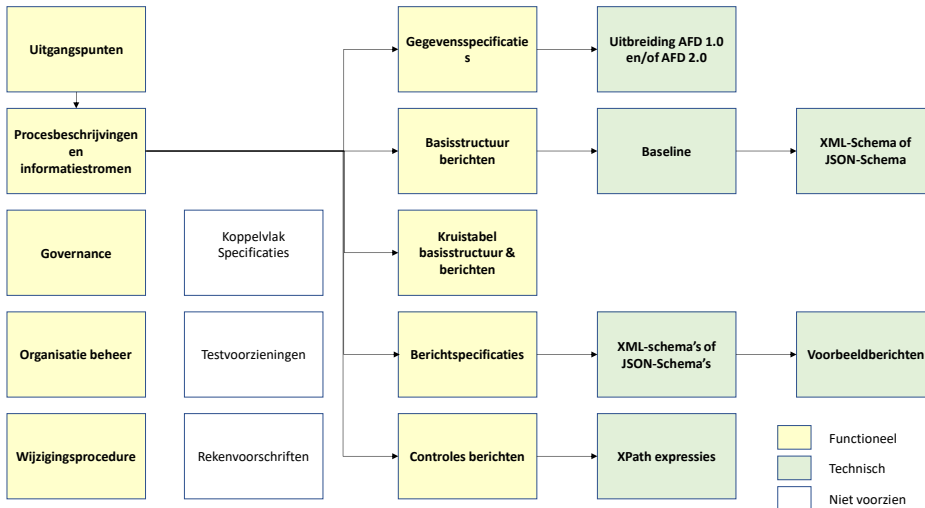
Uitgangspunten

Procesbeschrijvingen en informatiestromen

Governance

Organisatie beheer

Wijzigingsprocedure

Koppelvlak Specificaties

Testvoorzieningen

Rekenvoorschriften

Gegevensspecificaties

Basisstructuur berichten

Kruistabel basisstructuur & berichten

Berichtspecificaties

Controles berichten

Uitbreiding AFD 1.0 en/of AFD 2.0

Baseline

XML-schema's of JSON-Schema's

XPath expressies

XML-Schema of JSON-Schema

Voorbeeldberichten

Functioneel

Technisch

Niet voorzien